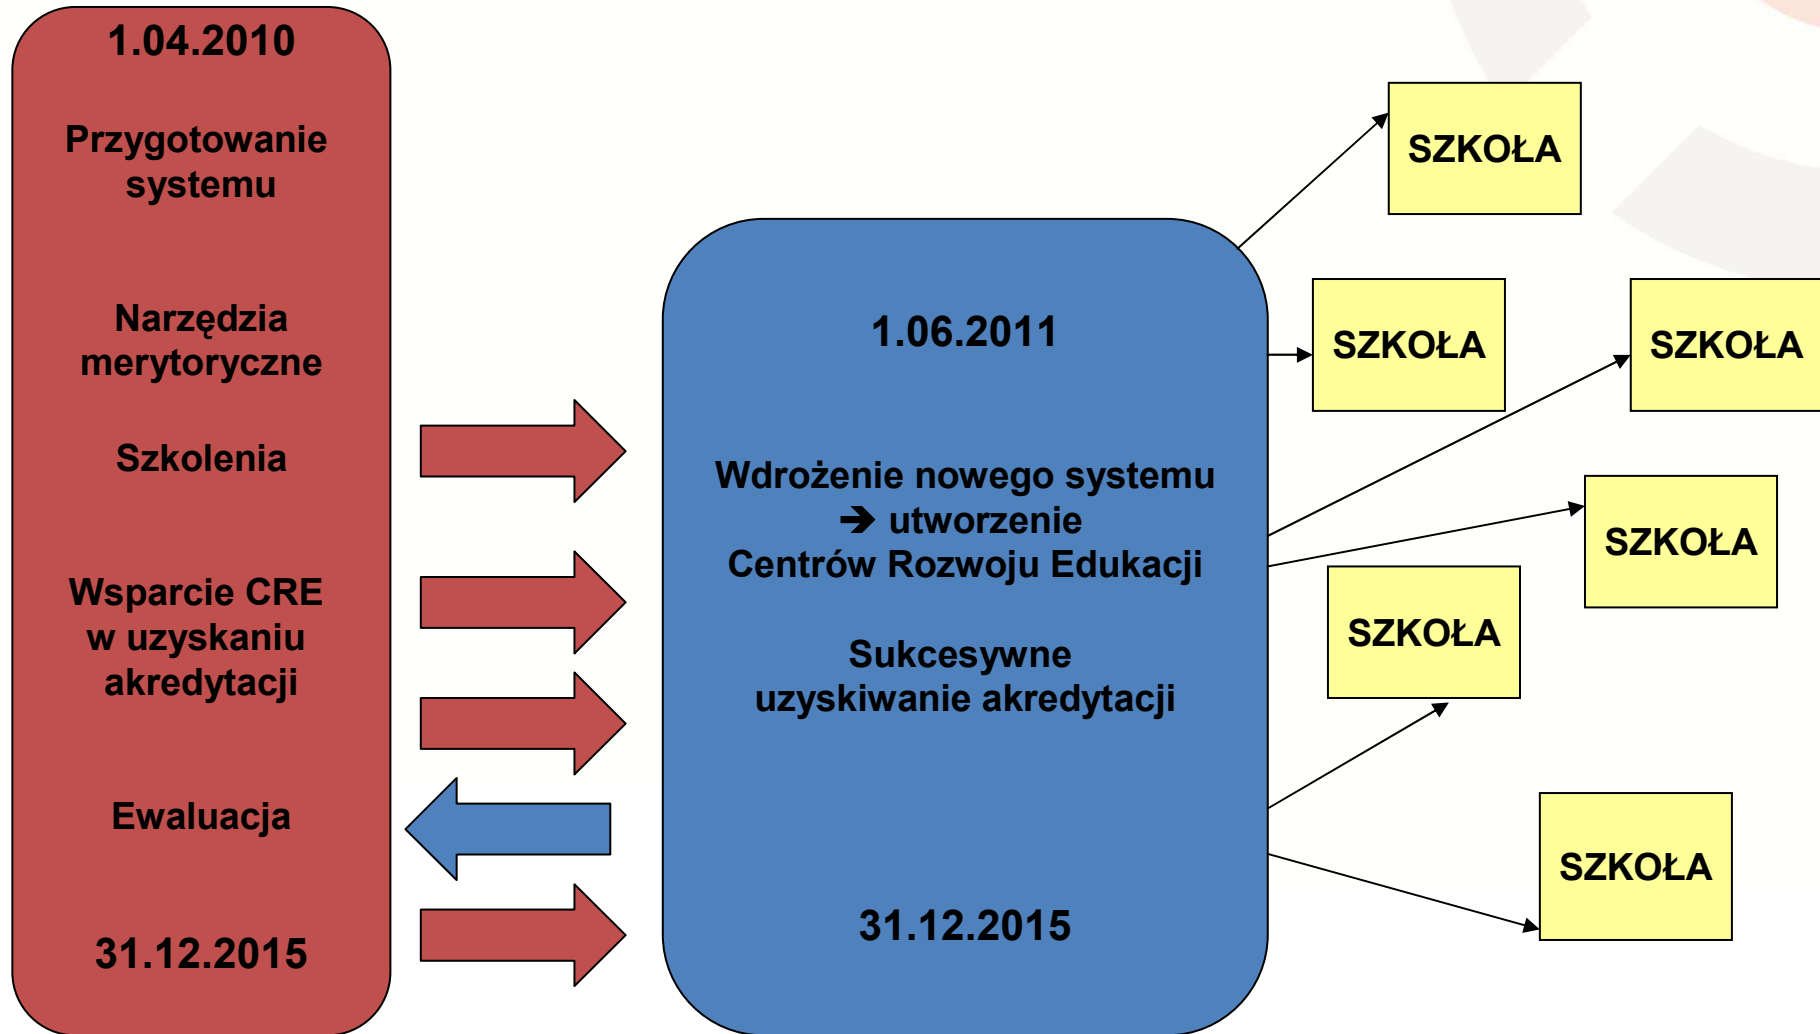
1.04.2010

Przygotowanie systemu

Narzędzia merytoryczne

Szkolenia

Wsparcie CRE w uzyskaniu akredytacji

Ewaluacja

31.12.2015

1.06.2011

Wdrożenie nowego systemu ➔ utworzenie Centrów Rozwoju Edukacji

Sukcesywne uzyskiwanie akredytacji

31.12.2015

SZKOŁA

SZKOŁA

SZKOŁA

SZKOŁA

SZKOŁA

SZKOŁA